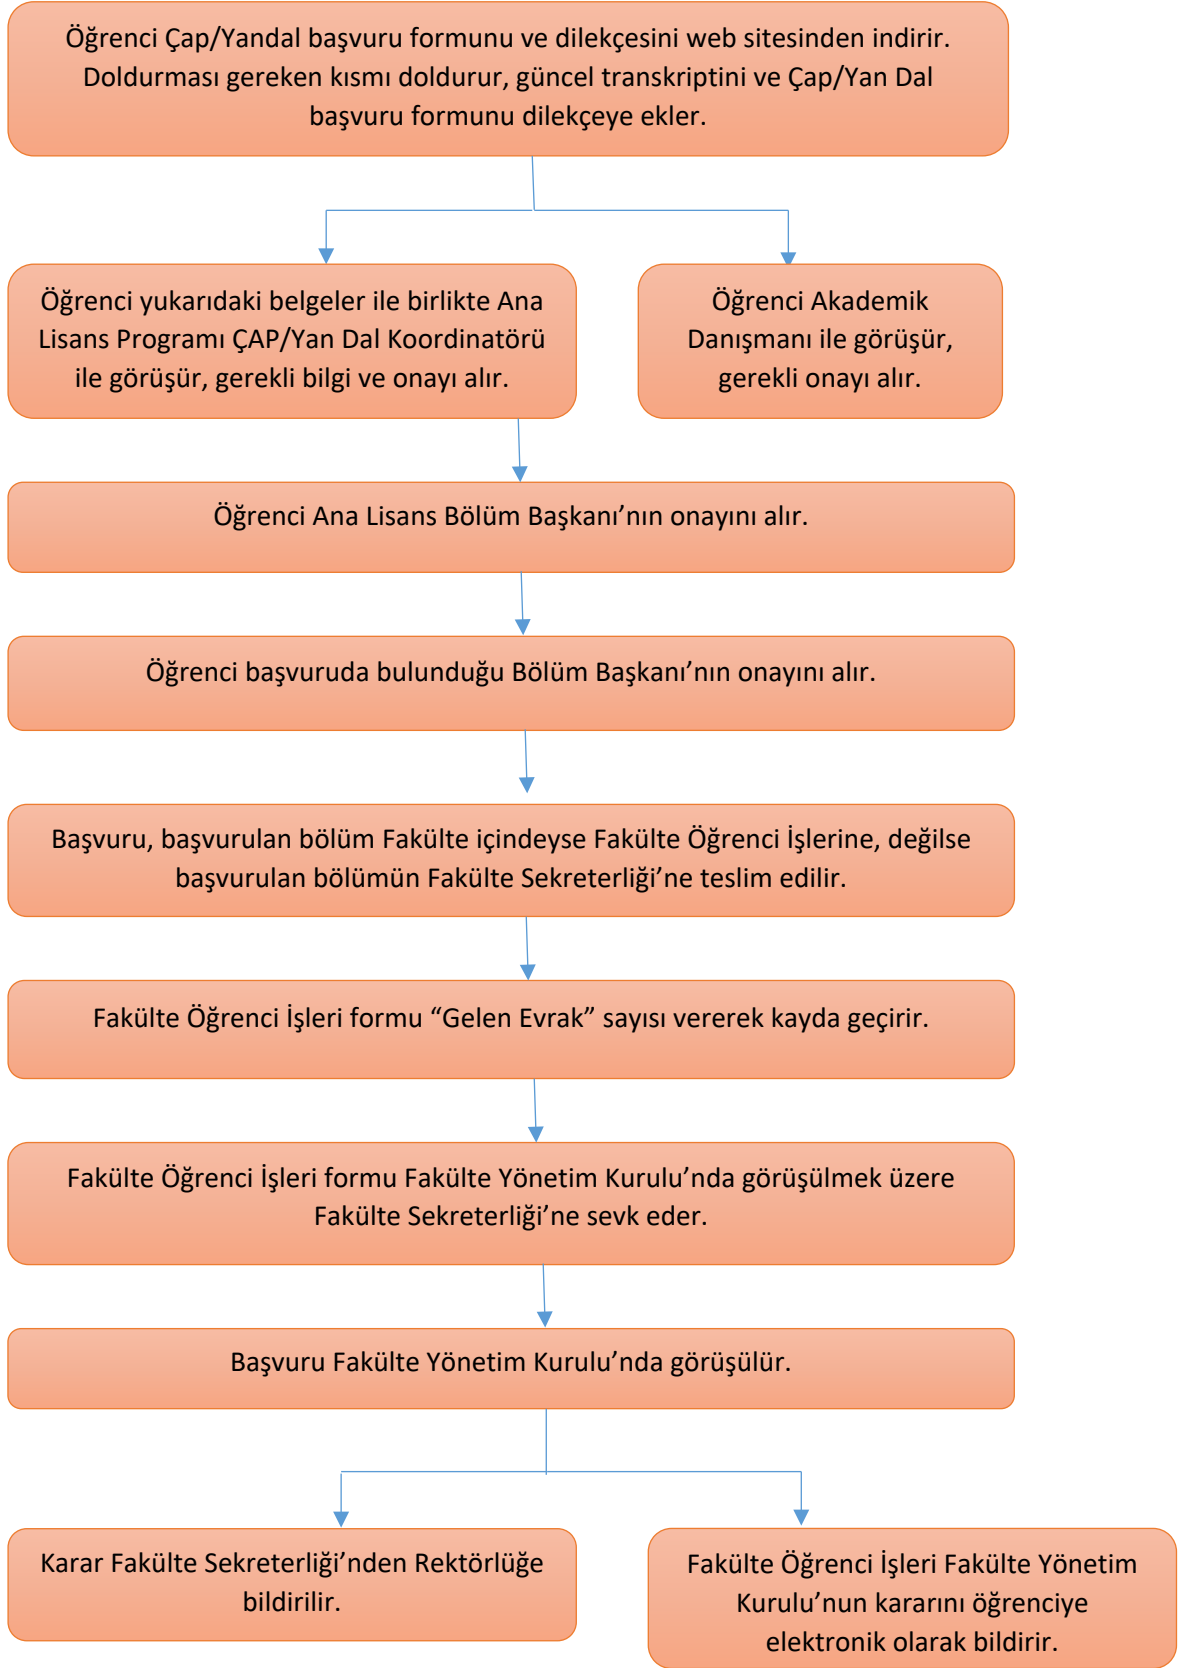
Öğrenci Çap/Yandal başvuru formunu ve dilekçesini web sitesinden indirir. Doldurması gereken kısmı doldurur, güncel transkriptini ve Çap/Yan Dal başvuru formunu dilekçeye ekler.

Öğrenci yukarıdaki belgeler ile birlikte Ana Lisans Programı ÇAP/Yan Dal Koordinatörü ile görüşür, gerekli bilgi ve onayı alır.

Öğrenci Akademik Danışmanı ile görüşür, gerekli onayı alır.

Öğrenci Ana Lisans Bölüm Başkanı'nın onayını alır.

Öğrenci başvuruda bulunduğu Bölüm Başkanı'nın onayını alır.

Başvuru, başvurulan bölüm Fakülte içindeyse Fakülte Öğrenci İşlerine, değilse başvurulan bölümün Fakülte Sekreterliği'ne teslim edilir.

Fakülte Öğrenci İşleri formu "Gelen Evrak" sayısı vererek kayda geçirir.

Fakülte Öğrenci İşleri formu Fakülte Yönetim Kurulu'nda görüşülmek üzere Fakülte Sekreterliği'ne sevk eder.

Başvuru Fakülte Yönetim Kurulu'nda görüşülür.

Karar Fakülte Sekreterliği'nden Rektörlüğe bildirilir.

Fakülte Öğrenci İşleri Fakülte Yönetim Kurulu'nun kararını öğrenciye elektronik olarak bildirir.